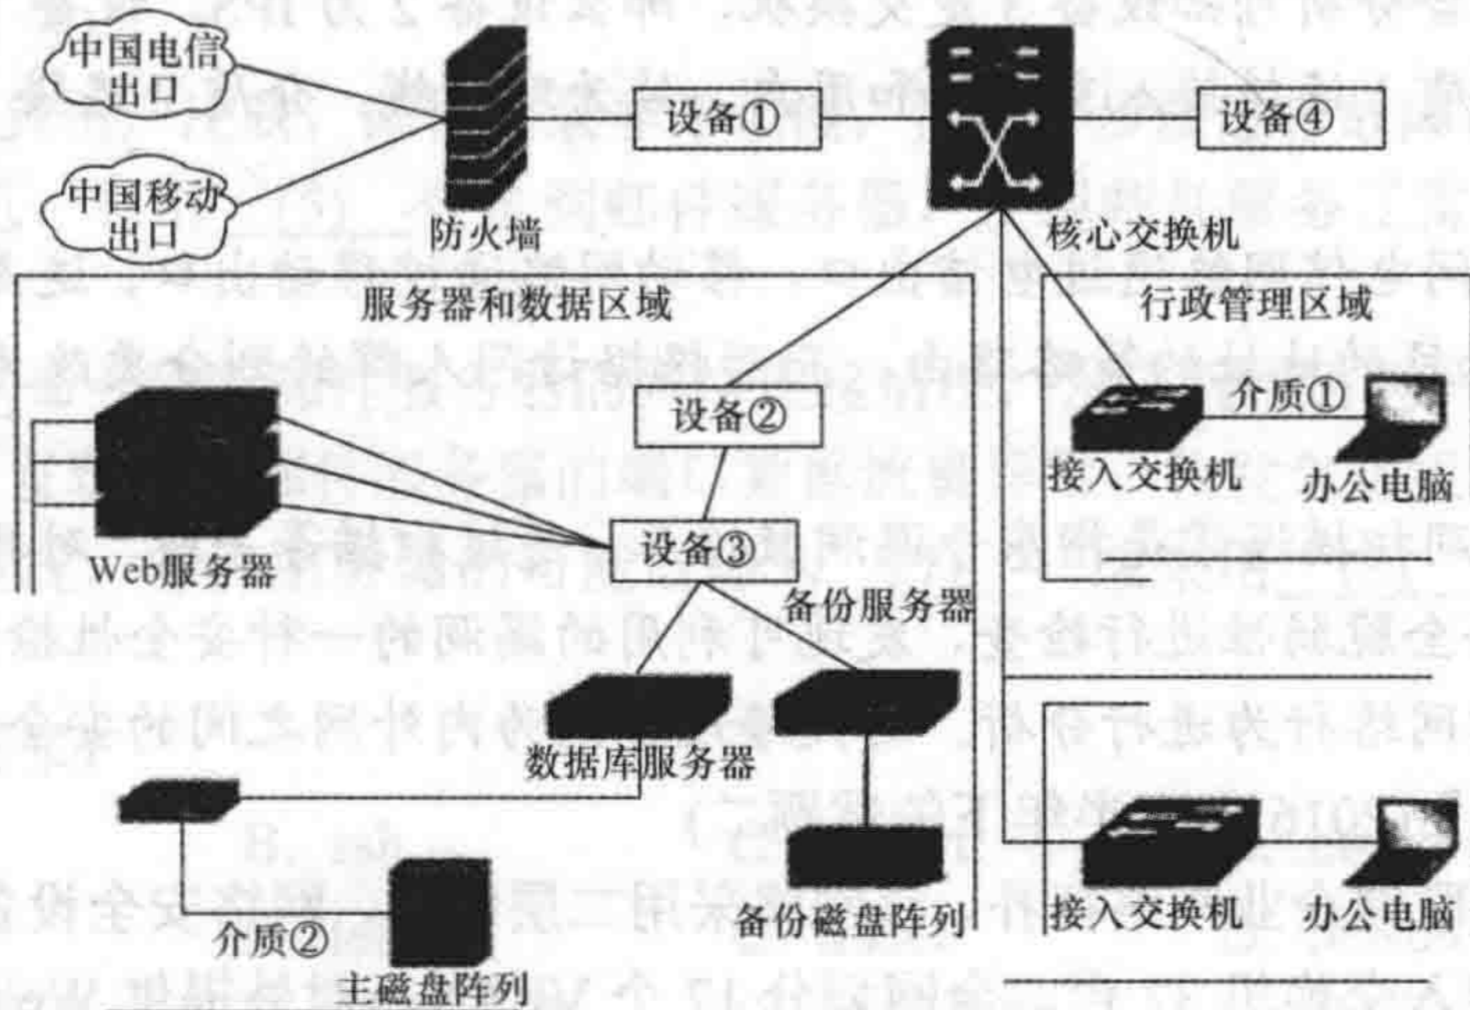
中国电信出口

中国移动出口

防火墙

设备①

核心交换机

设备④

服务器和数据区域

行政管理区域

设备②

介质①

接入交换机

办公电脑

Web服务器

设备③

备份服务器

数据库服务器

备份磁盘阵列

接入交换机

办公电脑

介质②

主磁盘阵列